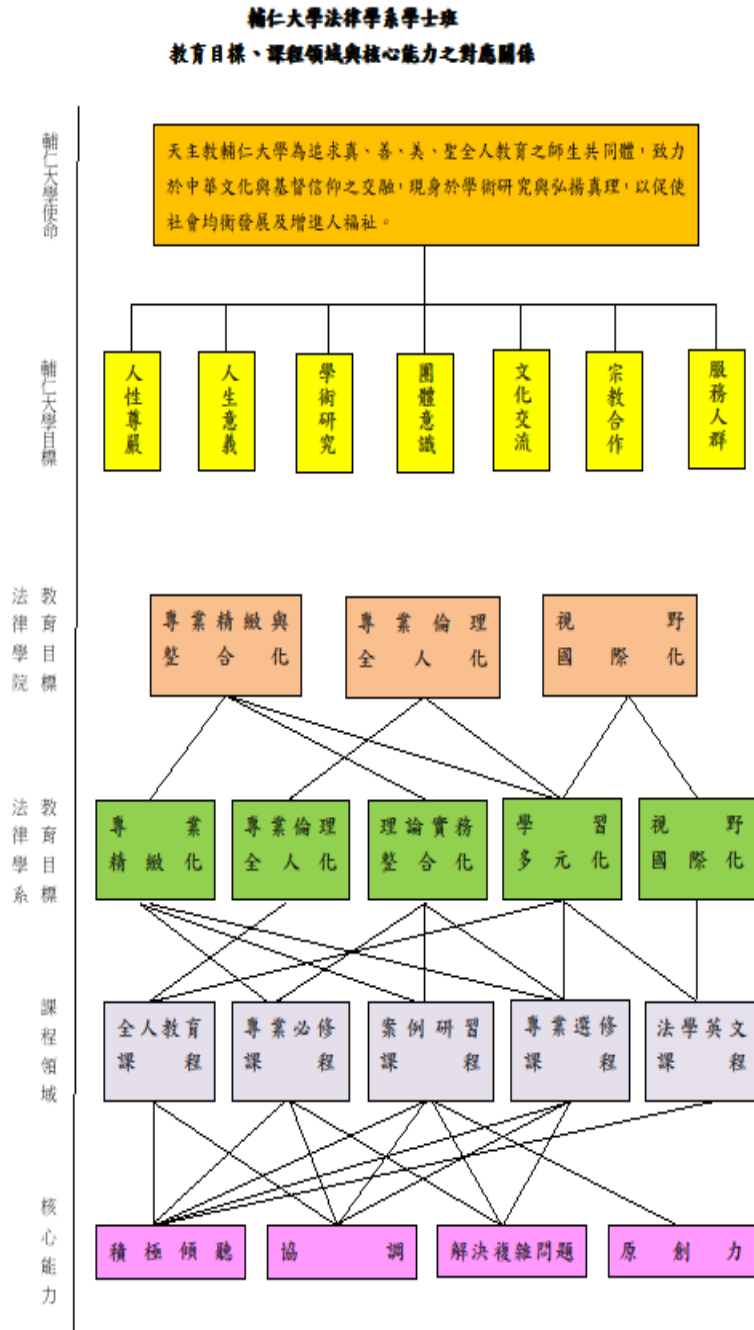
輔仁大學法律學系學士班

教育目標、課程領域與核心能力之對應關係

輔仁大學使命

天主教輔仁大學為追求真、善、美、聖全人教育之師生共同體，致力於中華文化與基督信仰之交融，現身於學術研究與弘揚真理，以促使社會均衡發展及增進人福祉。

輔仁大學目標

人性尊嚴

人生意義

學術研究

團體意識

文化交流

宗教合作

服務人群

法律學院教育目標

專業精緻與整合化

專業倫理全人化

視野國際化

法律學系教育目標

專業精緻化

專業倫理全人化

理論實務整合化

學習多元化

視野國際化

課程領域

全人教育課程

專業必修課程

案例研習課程

專業選修課程

法學英文課程

核心能力

積極傾聽

協調

解決複雜問題

原創力